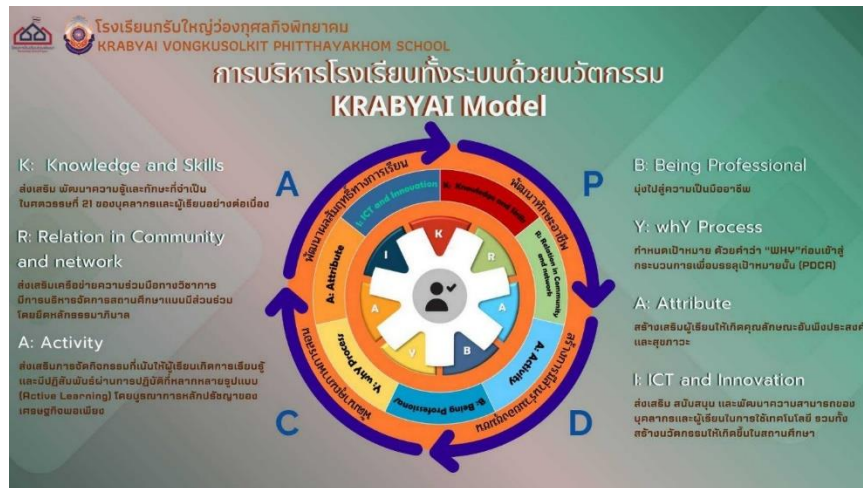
โรงเรียนกระบี่ใหญ่วองกุศลกิจพิทยาคม
KRABYAI VONGKUSOLKIT PHITTHAYAKHOM SCHOOL

การบริหารโรงเรียนทั้งระบบด้วยนวัตกรรม
KRABYAI Model

K: Knowledge and Skills
ส่งเสริม พัฒนาความรู้และทักษะที่จำเป็นในศตวรรษที่ 21 ของบุคลากรและผู้เรียนอย่างต่อเนื่อง

R: Relation in Community and network
ส่งเสริมเครือข่ายความร่วมมือทางวิชาการ มีการบริหารจัดการสถานศึกษาแบบมีส่วนร่วม โดยยึดหลักธรรมาภิบาล

A: Activity
ส่งเสริมการจัดกิจกรรมที่เน้นให้ผู้เรียนเกิดการเรียนรู้และมีปฏิสัมพันธ์ผ่านการปฏิบัติที่หลากหลายรูปแบบ (Active Learning) โดยบูรณาการหลักปรัชญาของเศรษฐกิจพอเพียง

A
P
C
D

พัฒนาผลสัมฤทธิ์ทางการเรียน
I: ICT and Innovation
K: Knowledge and Skills
พัฒนาทักษะอาชีพ
R: Relation in Community and network
A: Attribute
Y: whY Process
สร้างการมีส่วนร่วมทุกภาคส่วน
A: Activity
B: Being Professional
พัฒนาคุณลักษณะ
K
R
A
B
Y
A
I

B: Being Professional
มุ่งไปสู่ความเป็นมืออาชีพ

Y: whY Process
กำหนดเป้าหมาย ด้วยคำว่า "WHY"ก่อนเข้าสู่กระบวนการเพื่อบรรลุเป้าหมายนั้น (PDCA)

A: Attribute
สร้างเสริมผู้เรียนให้เกิดคุณลักษณะอันพึงประสงค์และสุขภาวะ

I: ICT and Innovation
ส่งเสริม สนับสนุน และพัฒนาความสามารถของบุคลากรและผู้เรียนในการใช้เทคโนโลยี รวมทั้งสร้างนวัตกรรมให้เกิดขึ้นในสถานศึกษา